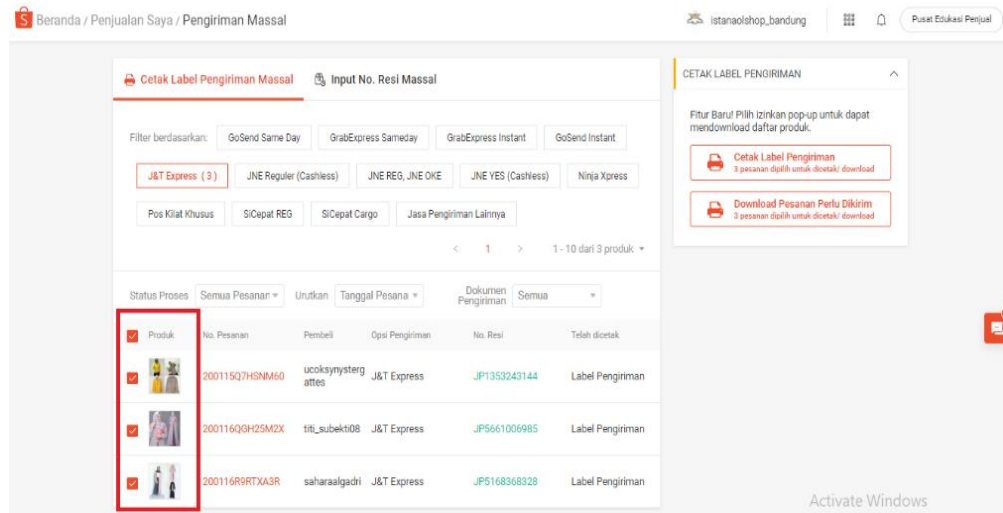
Beranda / Penjualan Saya / Pengiriman Massal

istanaolshop_bandung

Pusat Edukasi Penjual

Cetak Label Pengiriman Massal

Input No. Resi Massal

Filter berdasarkan: GoSend Same Day GrabExpress Sameday GrabExpress Instant GoSend Instant

J&T Express (3) JNE Reguler (Cashless) JNE REG, JNE OKE JNE YES (Cashless) Ninja Xpress

Pos Kilat Khusus SiCepat REG SiCepat Cargo Jasa Pengiriman Lainnya

< 1 > 1 - 10 dari 3 produk

Status Proses Semua Pesanan Urutkan Tanggal Pesana Dokumen Pengiriman Semua

| Produk | No. Pesanan | Pembeli | Opsi Pengiriman | No. Resi | Telah dicetak |
|---|---|---|---|---|---|
| | 200115Q7HSNM60 | ucoksynysterg attes | J&T Express | JP1353243144 | Label Pengiriman |
| | 200116QGH25M2X | titi_subekti08 | J&T Express | JP5661006985 | Label Pengiriman |
| | 200116R9RTXA3R | saharaalgadri | J&T Express | JP5168368328 | Label Pengiriman |

CETAK LABEL PENGIRIMAN

Fitur Baru! Pilih izinkan pop-up untuk dapat mendownload daftar produk.

Cetak Label Pengiriman
3 pesanan dipilih untuk dicetak/ download

Download Pesanan Perlu Dikirim
3 pesanan dipilih untuk dicetak/ download

Activate Windows